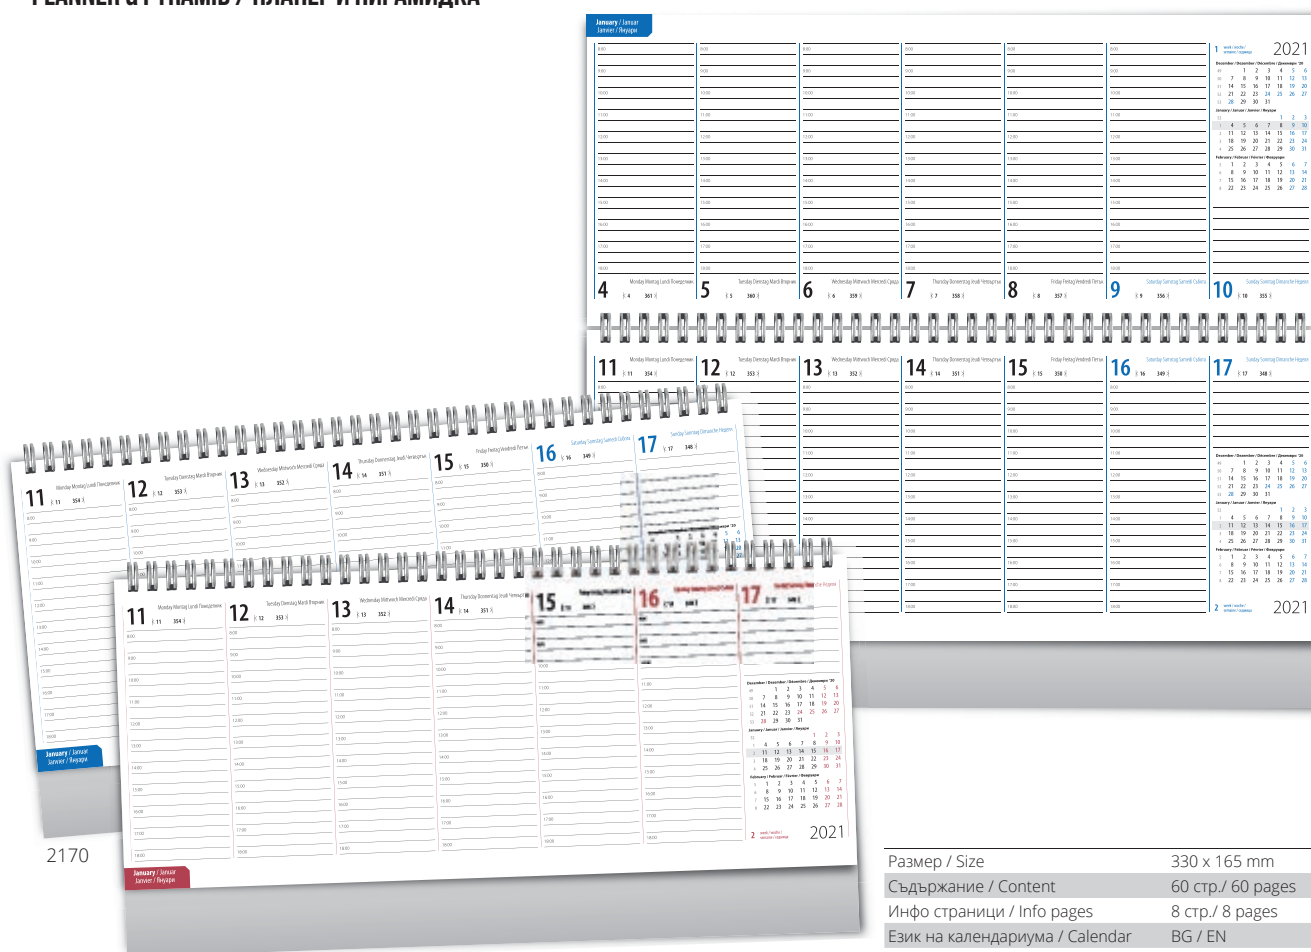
PLANNER & PYRAMID / ПЛАНЕР И ПИРАМИДКА

January / Januar
Janvier / Януари

2021

4 Monday Montag Lundi Понеделник
5 Tuesday Dienstag Mardi Вторник
6 Wednesday Mittwoch Mercredi Сряда
7 Thursday Donnerstag Jeudi Четвъртък
8 Friday Freitag Vendredi Петък
9 Saturday Samstag Samedi Събота
10 Sunday Sonntag Dimanche Неделя

11 Monday Montag Lundi Понеделник
12 Tuesday Dienstag Mardi Вторник
13 Wednesday Mittwoch Mercredi Сряда
14 Thursday Donnerstag Jeudi Четвъртък
15 Friday Freitag Vendredi Петък
16 Saturday Samstag Samedi Събота
17 Sunday Sonntag Dimanche Неделя

2021

2170

| Размер / Size | 330 x 165 mm |
|---|---|
| Съдържание / Content | 60 стр./ 60 pages |
| Инфо страници / Info pages | 8 стр./ 8 pages |
| Език на календариума / Calendar | BG / EN |